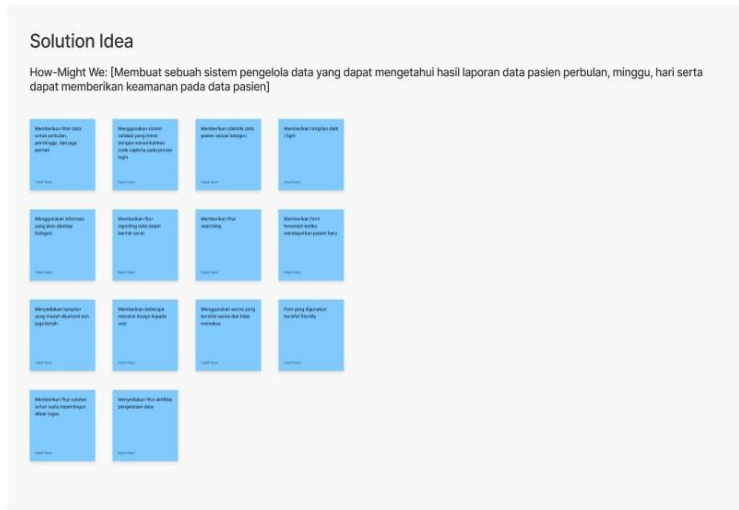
Solution Idea

How-Might We: [Membuat sebuah sistem pengelola data yang dapat mengetahui hasil laporan data pasien perbulan, minggu, hari serta dapat memberikan keamanan pada data pasien]

Memberikan filter data untuk perbulan, perminggu, dan juga perhari

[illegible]

Menggunakan sistem validasi yang masih dengan menambahkan kode captcha pada proses login

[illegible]

Memberikan statistik data pasien sesuai kategori

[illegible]

Memberikan tampilan dark / light

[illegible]

Menggunakan informasi yang jelas disetiap kategori

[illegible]

Memberikan fitur reporting data dalam bentuk excel

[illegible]

Memberikan fitur searching

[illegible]

Memberikan form tersendiri ketika mendaftarkan pasien baru

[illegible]

Menyediakan tampilan yang mudah dipahami dan juga bersih

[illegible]

Memberikan beberapa interaksi design kepada user

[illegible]

Menggunakan warna yang bersifat sama dan tidak mencolok

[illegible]

Font yang digunakan bersifat friendly

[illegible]

Memberikan fitur catatan untuk suatu kepentingan diluar tugas

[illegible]

Menyediakan fitur aktifitas pengeditan data

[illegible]